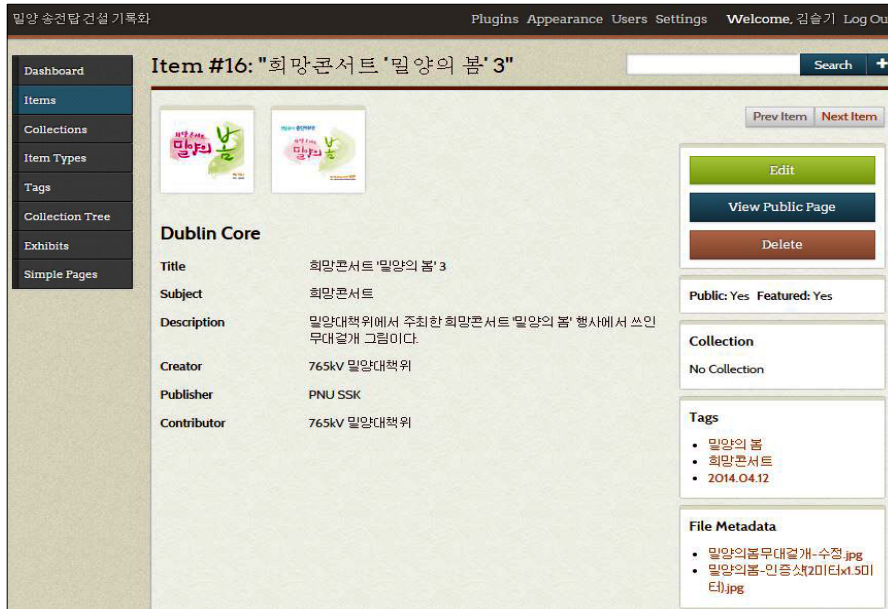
밀양 송전탑 건설 기록화

Plugins Appearance Users Settings Welcome, 김슬기 Log Ou

Dashboard
Items
Collections
Item Types
Tags
Collection Tree
Exhibits
Simple Pages

Item #16: "희망콘서트 '밀양의 봄' 3"

Search

Prev Item Next Item

희망콘서트 밀양의 봄

희망콘서트 밀양의 봄

Dublin Core

Title 희망콘서트 '밀양의 봄' 3

Subject 희망콘서트

Description 밀양대책위에서 주최한 희망콘서트 '밀양의 봄' 행사에서 쓰인 무대걸개 그림이다.

Creator 765kV 밀양대책위

Publisher PNU SSK

Contributor 765kV 밀양대책위

Edit

View Public Page

Delete

Public: Yes Featured: Yes

Collection

No Collection

Tags

- 밀양의 봄
- 희망콘서트
- 2014.04.12

File Metadata

- 밀양의봄무대걸개-수정.jpg
- 밀양의봄-인증샷(2미터x1.5미터).jpg